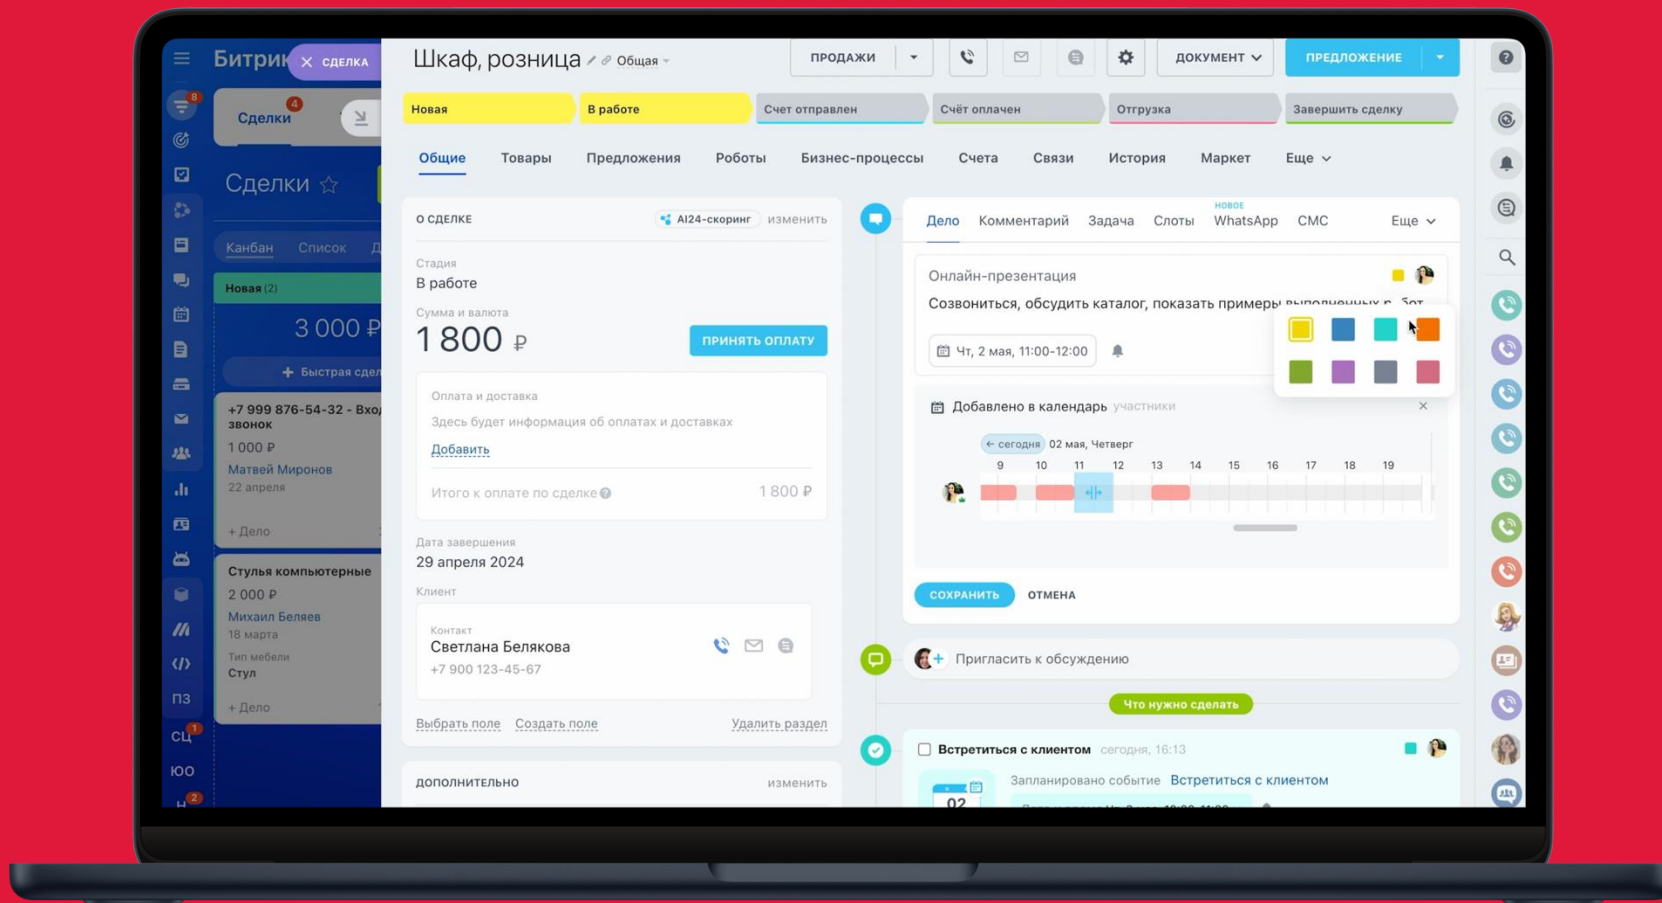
Битрик
СДЕЛКА
Сделки 4
Сделки
Канбан Список Д
Новая (2)
3 000 ₽
+ Быстрая сдел
+7 999 876-54-32 - Входящий звонок
1 000 ₽
Матвей Миронов
22 апреля
+ Дело
Стулья компьютерные
2 000 ₽
Михаил Беляев
18 марта
Тип мебели
Стул
+ Дело
ПЗ
СЦ
ЮО

Шкаф, розница Общая
ПРОДАЖИ
ДОКУМЕНТ
ПРЕДЛОЖЕНИЕ
Новая | В работе | Счет отправлен | Счёт оплачен | Отгрузка | Завершить сделку
Общие Товары Предложения Роботы Бизнес-процессы Счета Связи История Маркет Еще

О СДЕЛКЕ AI24-скоринг изменить
Стадия
В работе
Сумма и валюта
1 800 ₽
ПРИНЯТЬ ОПЛАТУ
Оплата и доставка
Здесь будет информация об оплатах и доставках
Добавить
Итого к оплате по сделке 1 800 ₽
Дата завершения
29 апреля 2024
Клиент
Контакт
Светлана Белякова
+7 900 123-45-67
Выбрать поле Создать поле Удалить раздел
ДОПОЛНИТЕЛЬНО изменить

Дело Комментарий Задача Слоты НОВОЕ WhatsApp СМС Еще
Онлайн-презентация
Созвониться, обсудить каталог, показать примеры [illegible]
Чт, 2 мая, 11:00-12:00
Добавлено в календарь участники
← сегодня 02 мая, Четверг
9 10 11 12 13 14 15 16 17 18 19
СОХРАНИТЬ ОТМЕНА
Пригласить к обсуждению
Что нужно сделать
Встретиться с клиентом сегодня, 16:13
Запланировано событие Встретиться с клиентом
02